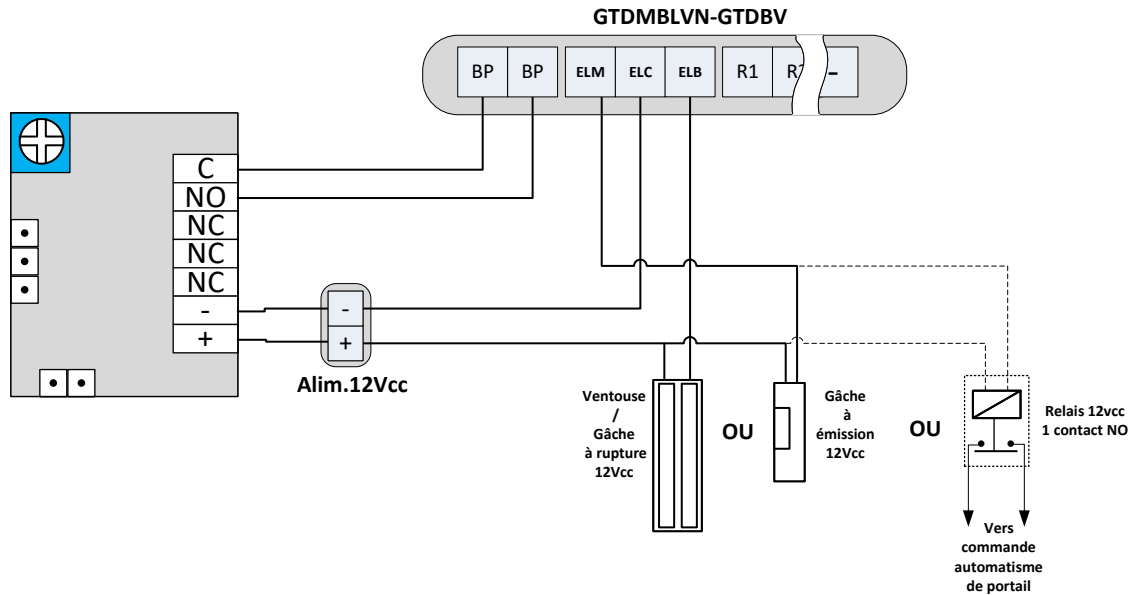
GTDMBLVN-GTDBV

BP BP ELM ELC ELB R1 R1 -

C
NO
NC
NC
NC
-
+

-
+
Alim.12Vcc

Ventouse / Gâche à rupture 12Vcc

OU

Gâche à émission 12Vcc

OU

Relais 12vcc 1 contact NO

Vers commande automatisme de portail